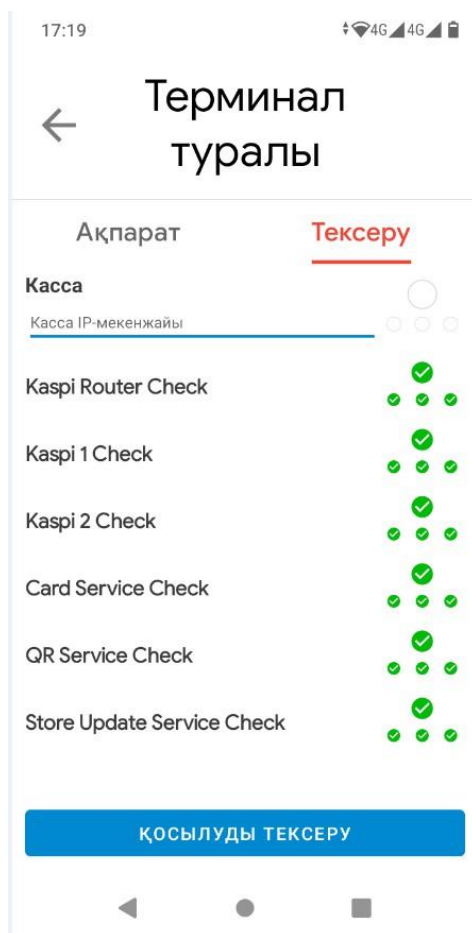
17:19

4G 4G

Терминал туралы

Ақпарат

Тексеру

Касса

Касса IP-мекенжайы

Kaspi Router Check

Kaspi 1 Check

Kaspi 2 Check

Card Service Check

QR Service Check

Store Update Service Check

ҚОСЫЛУДЫ ТЕКСЕРУ